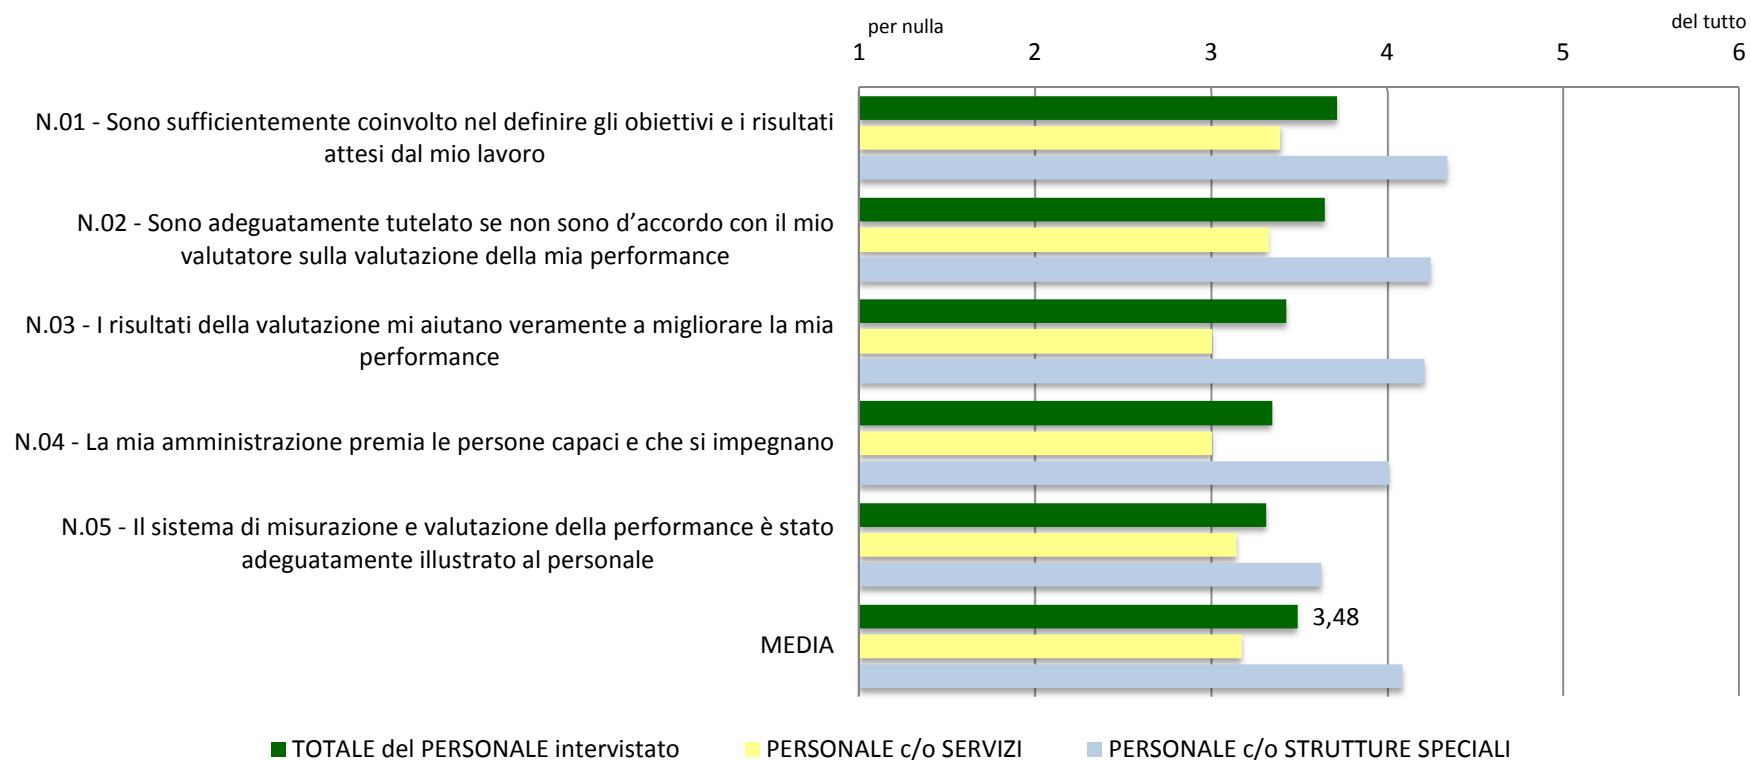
per nulla
del tutto
1
2
3
4
5
6

N.01 - Sono sufficientemente coinvolto nel definire gli obiettivi e i risultati attesi dal mio lavoro

N.02 - Sono adeguatamente tutelato se non sono d’accordo con il mio valutatore sulla valutazione della mia performance

N.03 - I risultati della valutazione mi aiutano veramente a migliorare la mia performance

N.04 - La mia amministrazione premia le persone capaci e che si impegnano

N.05 - Il sistema di misurazione e valutazione della performance è stato adeguatamente illustrato al personale

MEDIA

3,48

TOTALE del PERSONALE intervistato
PERSONALE c/o SERVIZI
PERSONALE c/o STRUTTURE SPECIALI